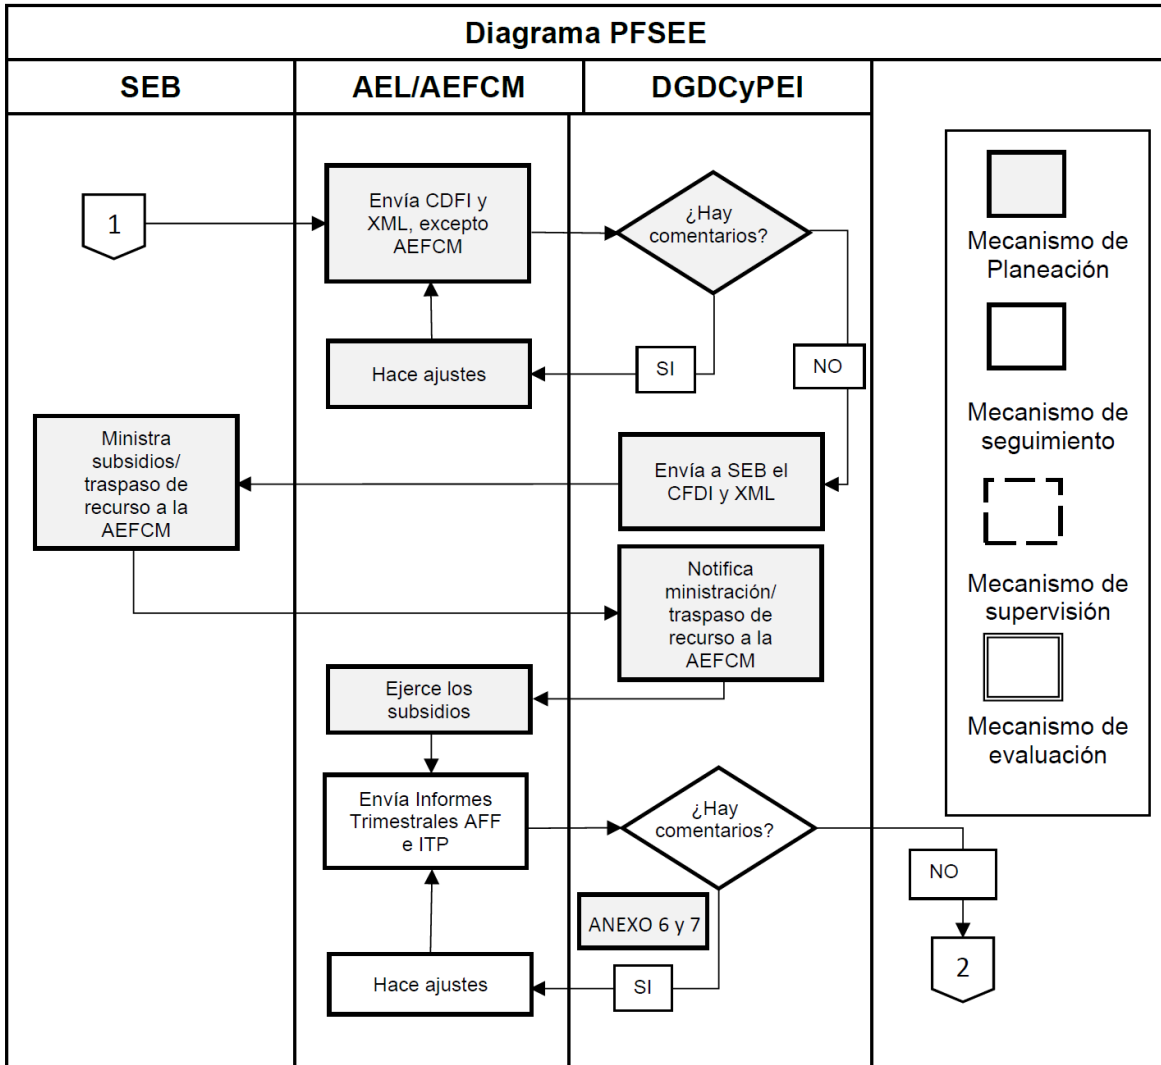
Diagrama PFSEE

| SEB | AEL/AEFCM | DGDCyPEI |
|---|---|---|

1

Envía CDFI y XML, excepto AEFCM

¿Hay comentarios?

Hace ajustes

SI

NO

Ministra subsidios/ traspaso de recurso a la AEFCM

Envía a SEB el CFDI y XML

Notifica ministración/ traspaso de recurso a la AEFCM

Ejerce los subsidios

Envía Informes Trimestrales AFF e ITP

¿Hay comentarios?

ANEXO 6 y 7

Hace ajustes

SI

NO

2

Mecanismo de Planeación

Mecanismo de seguimiento

Mecanismo de supervisión

Mecanismo de evaluación